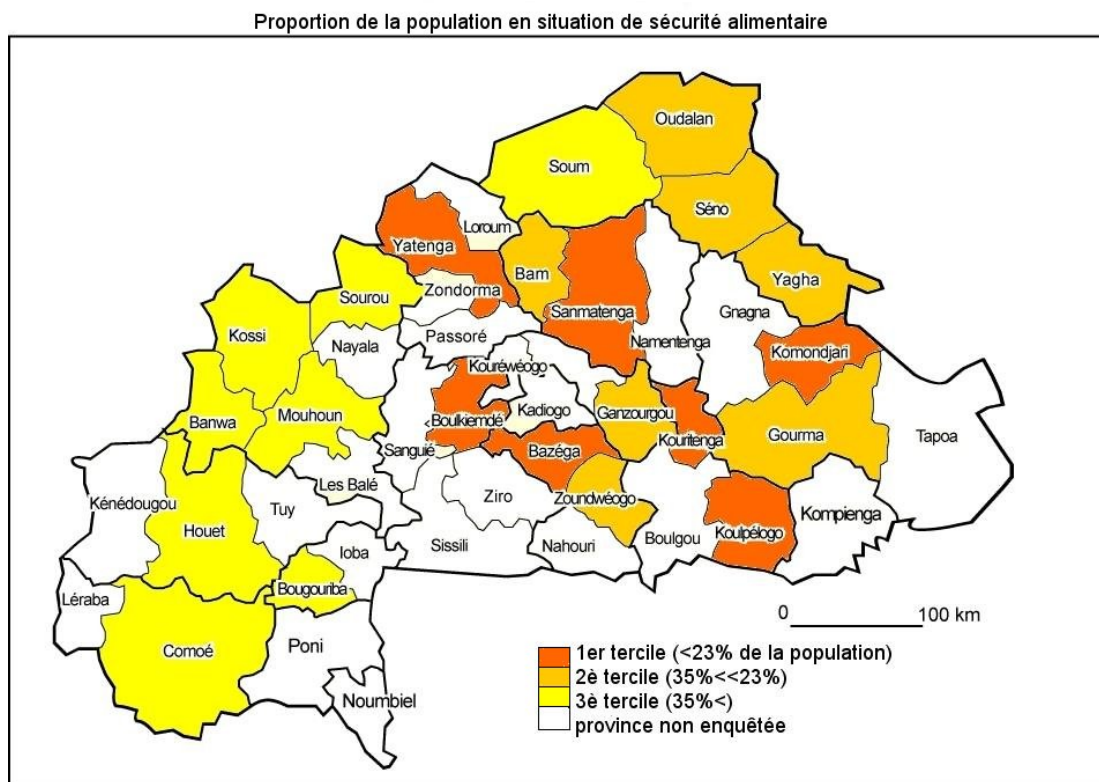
Proportion de la population en situation de sécurité alimentaire

Oudalan
Soum
Séno
Loroum
Yatenga
Bam
Yagha
Sourou
Zondorma
Sanmatenga
Gnagna
Kossi
Passoré
Namentenga
Nayala
Komondjari
Kouréwéogo
Banwa
Mouhoun
Kadiogo
Ganzourgou
Boulkiemdé
Kouritenga
Gourma
Tapoa
Sanguié
Bazéga
Les Balé
Kénédougou
Ziro
Zoundwéogo
Houet
Tuy
Kompienga
Koulpélogo
Sissili
Nahouri
Boulgou
Ioba
Léraba
Bougouriba
Comoé
Poni
Noumbiel

0 100 km

1er tercile (<23% de la population)
2è tercile (35%<<23%)
3è tercile (35%<)
province non enquêtée